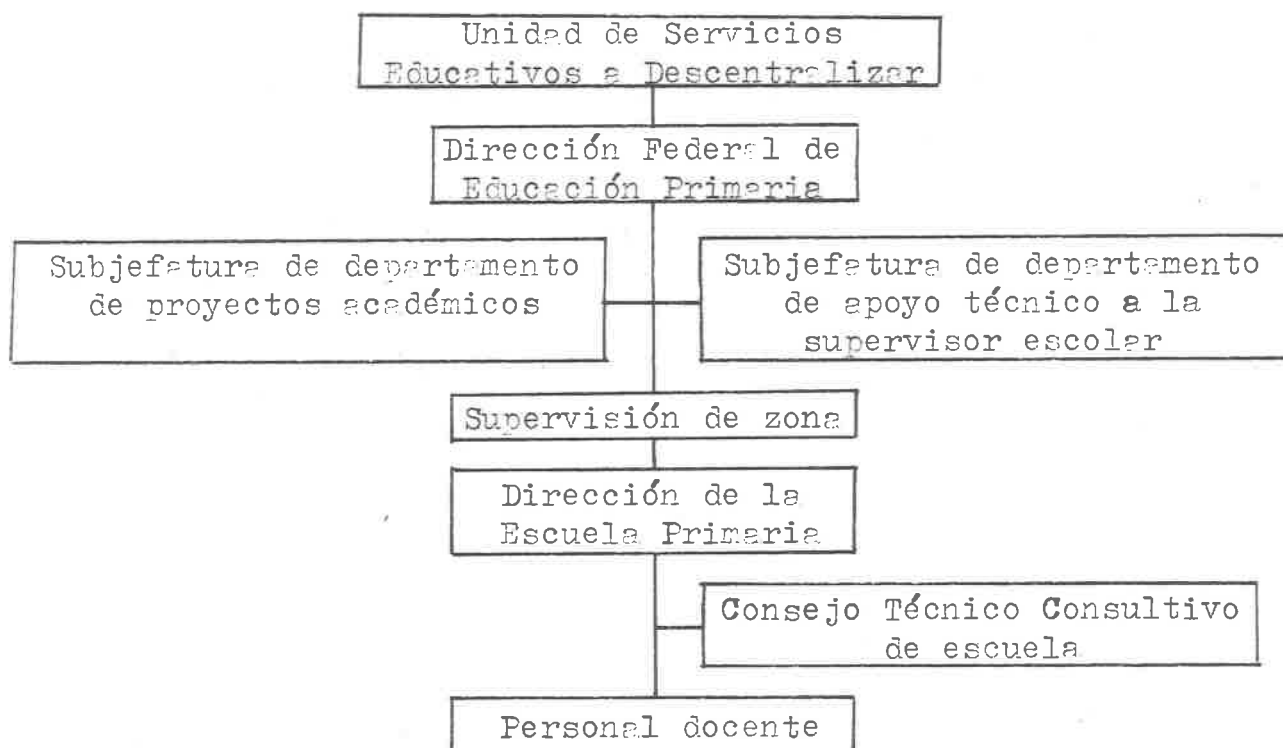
Unidad de Servicios Educativos a Descentralizar

Dirección Federal de Educación Primaria

Subjefatura de departamento de proyectos académicos

Subjefatura de departamento de apoyo técnico a la supervisor escolar

Supervisión de zona

Dirección de la Escuela Primaria

Consejo Técnico Consultivo de escuela

Personal docente